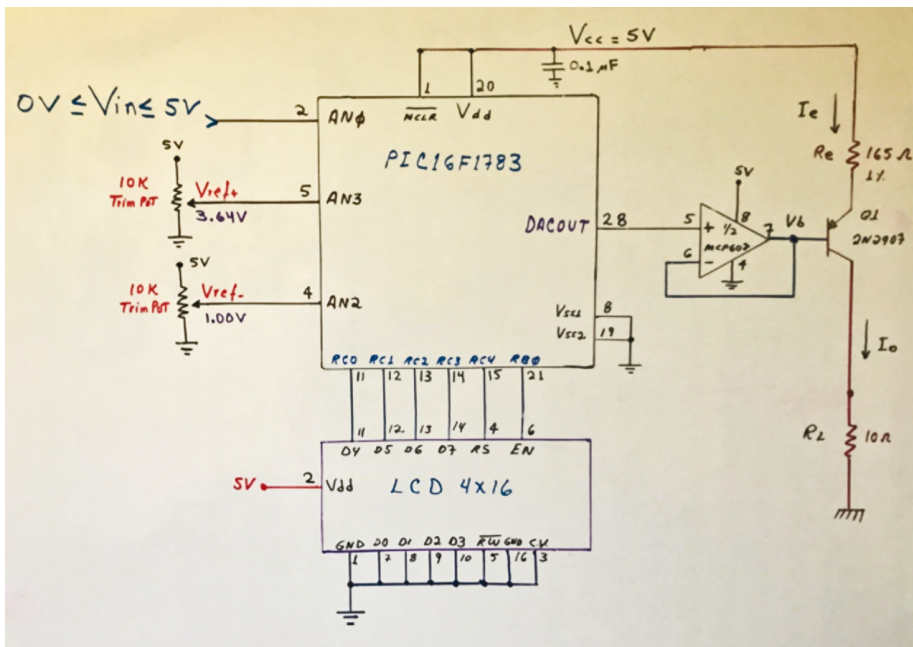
Vcc = 5V

0.1 μF

1 20

$\overline{MCLR}$ Vdd

0V ≤ Vin ≤ 5V 2 ANϕ

PIC16F1783

5V

10K Trim POT Vref+ 3.64V 5 AN3

5V

10K Trim POT Vref- 1.00V 4 AN2

DACOUT 28

Vss1 8
Vss2 19

RC0 RC1 RC2 RC3 RC4 RB0
11 12 13 14 15 21

5V

5 + ½ MCP602 7 Vb
6 − 8 4

Ie

Re 165 Ω 1%

Q1 2N2907

Io

RL 10Ω

11 12 13 14 4 6
D4 D5 D6 D7 RS EN

5V 2 Vdd LCD 4X16

GND D0 D1 D2 D3 $\overline{RW}$ GND CV
1 7 8 9 10 5 16 3